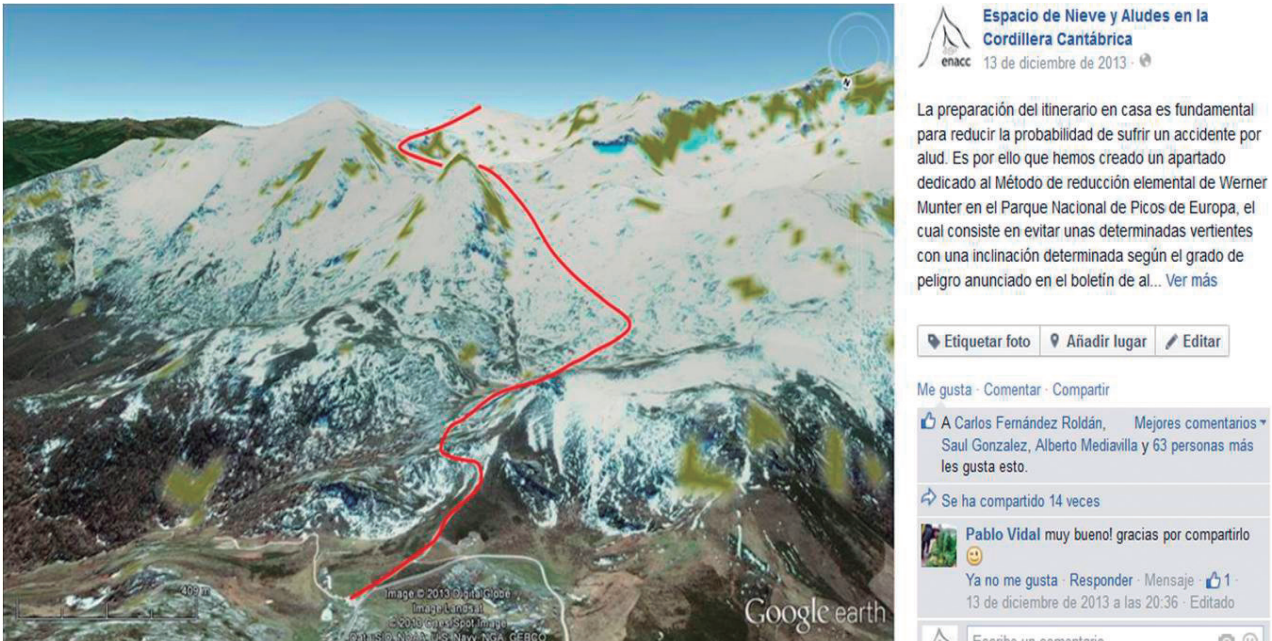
Image © 2013 DigitalGlobe
Image Landsat
© 2013 Cnes/Spot Image
Data SIO, NOAA, U.S. Navy, NGA, GEBCO
409 m
Google earth

enacc
Espacio de Nieve y Aludes en la Cordillera Cantábrica
13 de diciembre de 2013 ·

La preparación del itinerario en casa es fundamental para reducir la probabilidad de sufrir un accidente por alud. Es por ello que hemos creado un apartado dedicado al Método de reducción elemental de Werner Munter en el Parque Nacional de Picos de Europa, el cual consiste en evitar unas determinadas vertientes con una inclinación determinada según el grado de peligro anunciado en el boletín de al... Ver más

Etiquetar foto | Añadir lugar | Editar

Me gusta · Comentar · Compartir

A Carlos Fernández Roldán, Saul Gonzalez, Alberto Mediavilla y 63 personas más les gusta esto.
Mejores comentarios

Se ha compartido 14 veces

Pablo Vidal muy bueno! gracias por compartirlo
Ya no me gusta · Responder · Mensaje · 1 ·
13 de diciembre de 2013 a las 20:36 · Editado

Escribe un comentario...